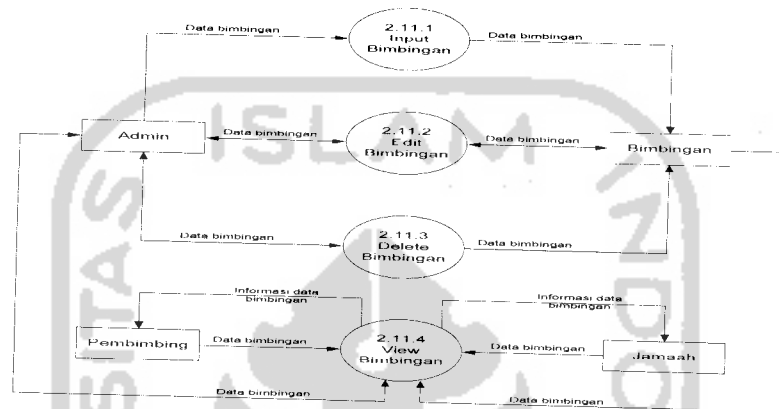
Data bimbingan

2.11.1
Input
Bimbingan

Data bimbingan

Admin

Data bimbingan

2.11.2
Edit
Bimbingan

Data bimbingan

Bimbingan

Data bimbingan

2.11.3
Delete
Bimbingan

Data bimbingan

Informasi data bimbingan

Informasi data bimbingan

Pembimbing

Data bimbingan

2.11.4
View
Bimbingan

Data bimbingan

Jamaah

Data bimbingan

Data bimbingan

ISLAM